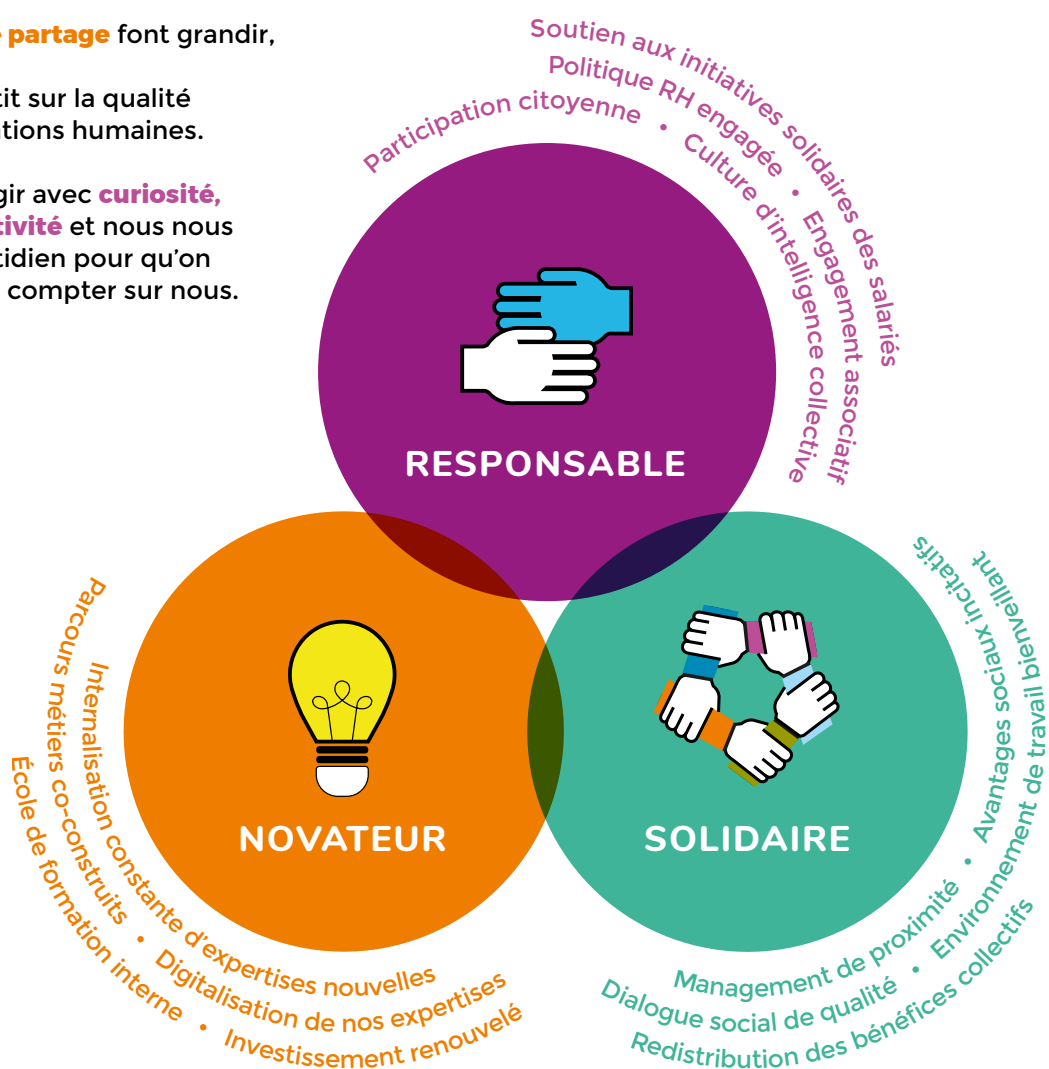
partage font grandir,

tit sur la qualité
tions humaines.

gir avec curiosité,
tivité et nous nous
tidien pour qu'on
compter sur nous.

Soutien aux initiatives solidaires des salariés
Politique RH engagée • Engagement associatif
Participation citoyenne • Culture d'intelligence collective

RESPONSABLE

Parcours métiers co-construits • Digitalisation de nos expertises
Internalisation constante d'expertises nouvelles
École de formation interne • Investissement renouvelé

NOVATEUR

SOLIDAIRE

Avantages sociaux incitatifs
Management de proximité • Environnement de travail bienveillant
Dialogue social de qualité
Redistribution des bénéfices collectifs